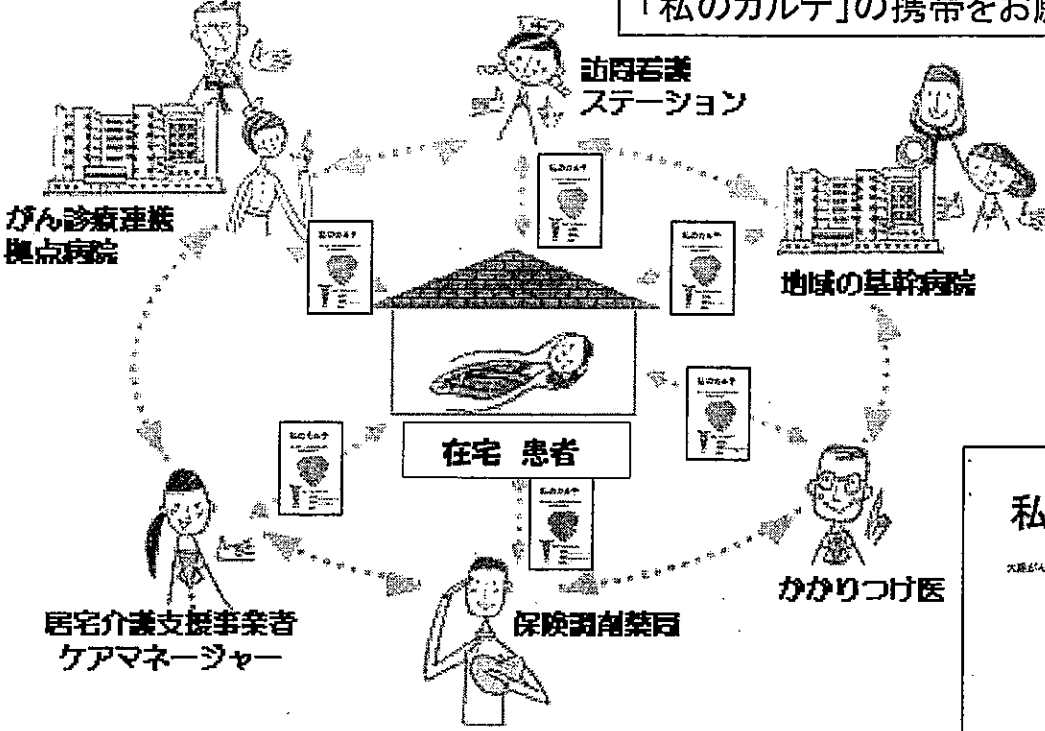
「私のカルテ」の携帯をお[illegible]

訪問看護
ステーション

がん診療連携
拠点病院

地域の基幹病院

私のカルテ

私のカルテ

私のカルテ

私のカルテ

私のカルテ

私のカルテ

私のカルテ

在宅 患者

かかりつけ医

居宅介護支援事業者
ケアマネージャー

保険調剤薬局

私

大阪がん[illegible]